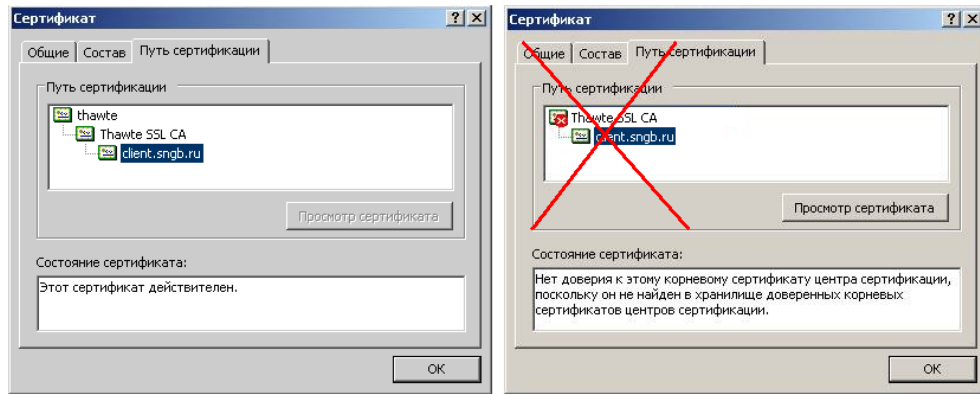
Сертификат ? X

Общие | Состав | Путь сертификации

Путь сертификации

thawte
Thawte SSL CA
client.sngb.ru

Просмотр сертификата

Состояние сертификата:

Этот сертификат действителен.

OK

Сертификат ? X

Общие | Состав | Путь сертификации

Путь сертификации

Thawte SSL CA
client.sngb.ru

Просмотр сертификата

Состояние сертификата:

Нет доверия к этому корневому сертификату центра сертификации, поскольку он не найден в хранилище доверенных корневых сертификатов центров сертификации.

OK